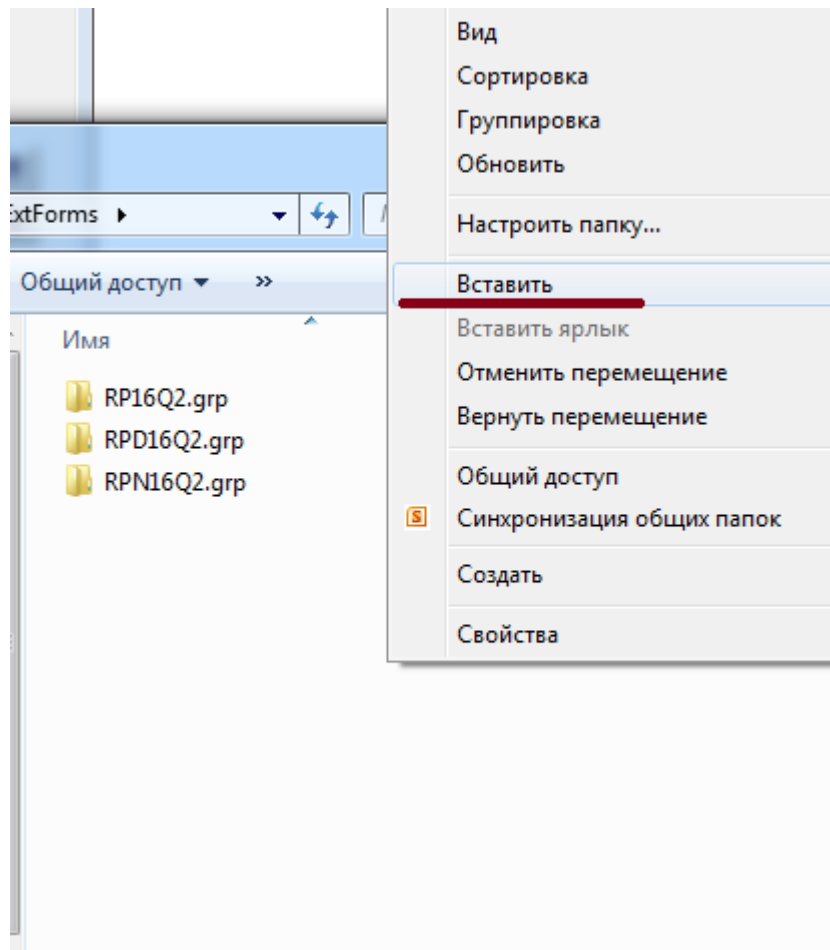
xtForms ▸

Общий доступ ▾ »

Имя

RP16Q2.grp
RPD16Q2.grp
RPN16Q2.grp

Вид
Сортировка
Группировка
Обновить
Настроить папку...
Вставить
Вставить ярлык
Отменить перемещение
Вернуть перемещение
Общий доступ
Синхронизация общих папок
Создать
Свойства